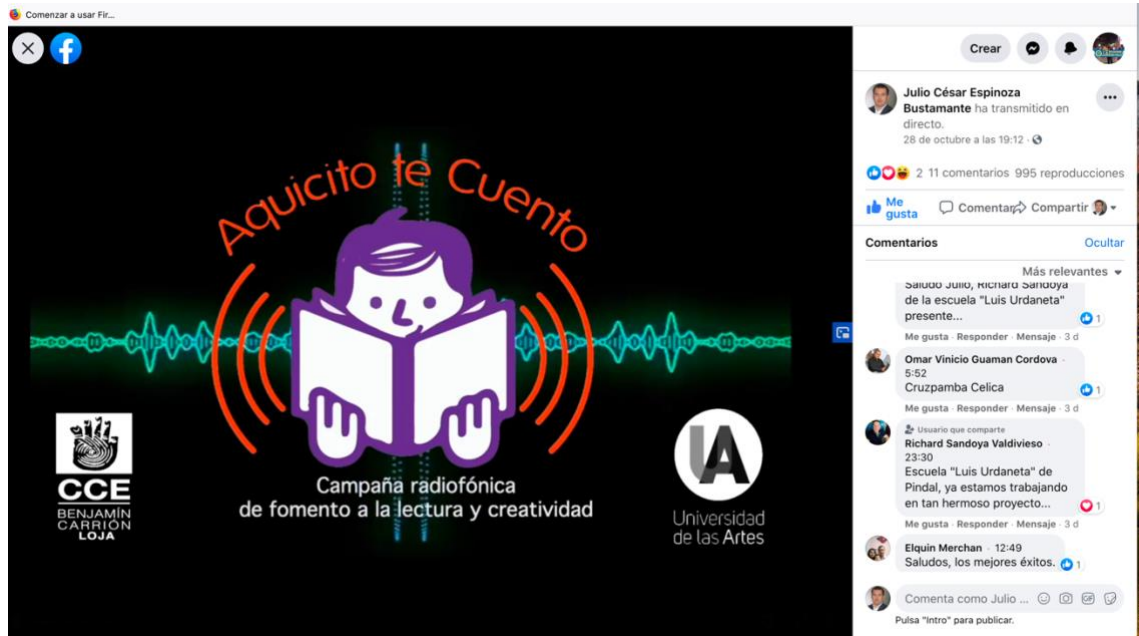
Comenzar a usar Fir...

Aquicito te Cuento

Campaña radiofónica de fomento a la lectura y creatividad

CCE
BENJAMÍN CARRIÓN
LOJA

UA
Universidad de las Artes

Crear

Julio César Espinoza Bustamante ha transmitido en directo.
28 de octubre a las 19:12 ·

2 11 comentarios 995 reproducciones

Me gusta Comentar Compartir

Comentarios Ocultar

Más relevantes

Saludo Julio, Richard Sandoya de la escuela "Luis Urdaneta" presente...
1
Me gusta · Responder · Mensaje · 3 d

Omar Vinicio Guaman Cordova · 5:52
Cruzpamba Celica
1
Me gusta · Responder · Mensaje · 3 d

Usuario que comparte
Richard Sandoya Valdivieso · 23:30
Escuela "Luis Urdaneta" de Pindal, ya estamos trabajando en tan hermoso proyecto...
1
Me gusta · Responder · Mensaje · 3 d

Elquin Merchan · 12:49
Saludos, los mejores éxitos. 1

Comenta como Julio ...
Pulsa "Intro" para publicar.